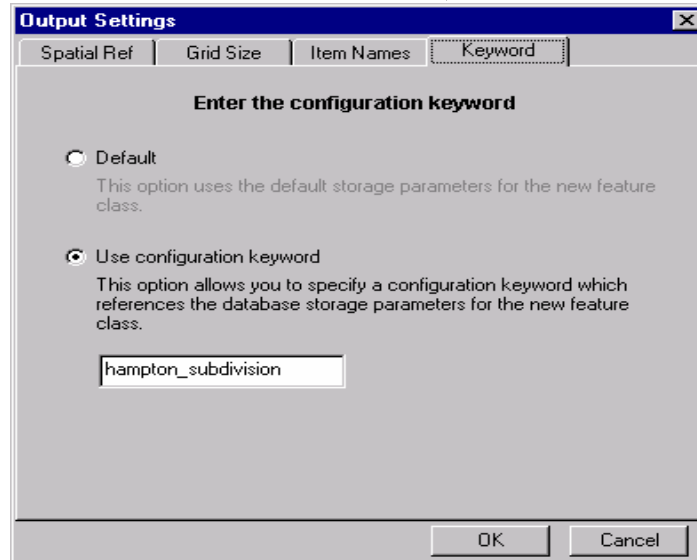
Output Settings

Spatial Ref | Grid Size | Item Names | Keyword

Enter the configuration keyword

Default

This option uses the default storage parameters for the new feature class.

Use configuration keyword

This option allows you to specify a configuration keyword which references the database storage parameters for the new feature class.

hampton_subdivision

OK Cancel